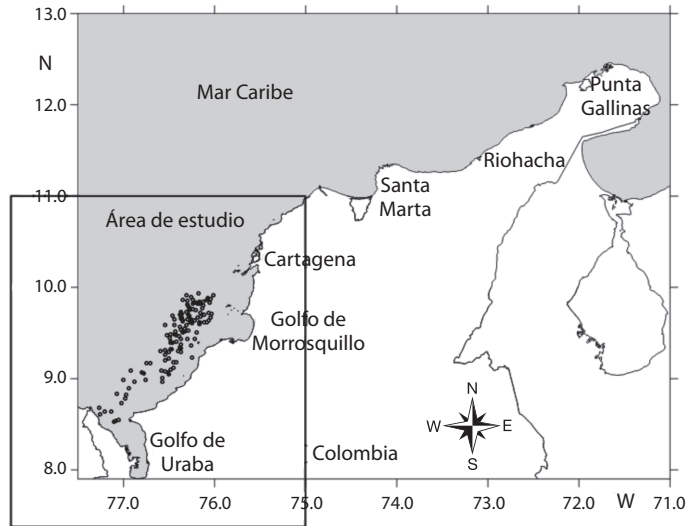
13.0
N
12.0
11.0
10.0
9.0
8.0

Mar Caribe

Punta Gallinas

Riohacha

Santa Marta

Área de estudio

Cartagena

Golfo de Morrosquillo

Golfo de Uraba

Colombia

N
W
E
S

77.0
76.0
75.0
74.0
73.0
72.0
W
71.0